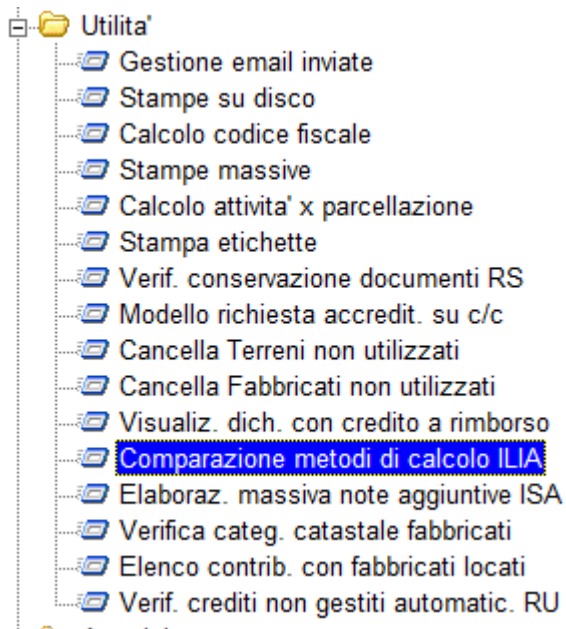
Utilita'
Gestione email inviate
Stampe su disco
Calcolo codice fiscale
Stampe massive
Calcolo attivita' x parcellazione
Stampa etichette
Verif. conservazione documenti RS
Modello richiesta accredit. su c/c
Cancella Terreni non utilizzati
Cancella Fabbricati non utilizzati
Visualiz. dich. con credito a rimborso
Comparazione metodi di calcolo ILIA
Elaboraz. massiva note aggiuntive ISA
Verifica categ. catastale fabbricati
Elenco contrib. con fabbricati locati
Verif. crediti non gestiti automatic. RU